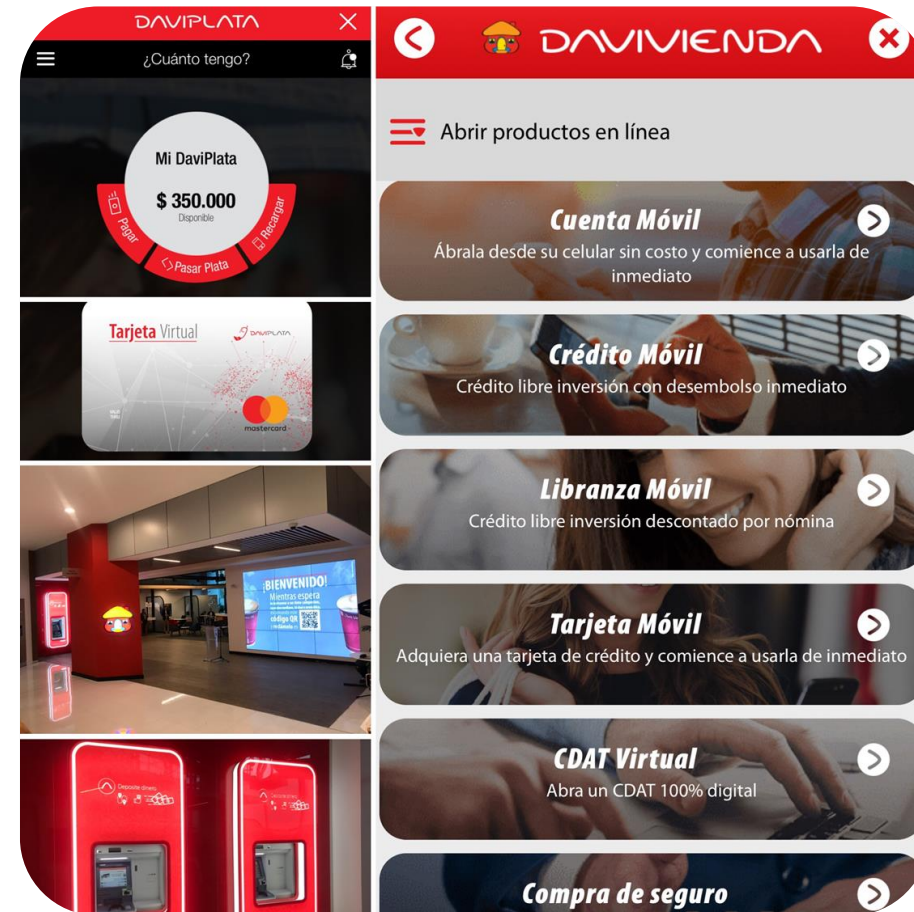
DAVIPLATA

¿Cuánto tengo?

Mi DaviPlata

$ 350.000
Disponible

Pagar
Pasar Plata
Recargar

Tarjeta Virtual
DAVIPLATA
mastercard

¡BIENVENIDO!
Mientras espera

DAVIVIENDA

Abrir productos en línea

Cuenta Móvil
Ábrala desde su celular sin costo y comience a usarla de inmediato

Crédito Móvil
Crédito libre inversión con desembolso inmediato

Libranza Móvil
Crédito libre inversión descontado por nómina

Tarjeta Móvil
Adquiera una tarjeta de crédito y comience a usarla de inmediato

CDAT Virtual
Abra un CDAT 100% digital

Compra de seguro